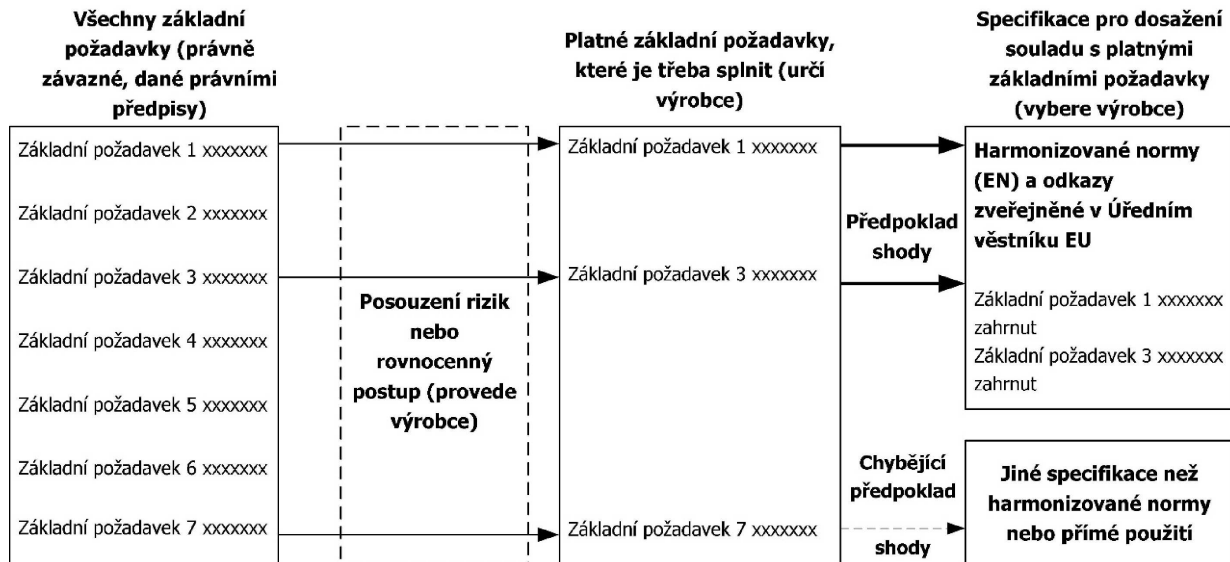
Všechny základní požadavky (právně závazné, dané právními předpisy)

Základní požadavek 1 xxxxxxx

Základní požadavek 2 xxxxxxx

Základní požadavek 3 xxxxxxx

Základní požadavek 4 xxxxxxx

Základní požadavek 5 xxxxxxx

Základní požadavek 6 xxxxxxx

Základní požadavek 7 xxxxxxx

Posouzení rizik nebo rovnocenný postup (provede výrobce)

Platné základní požadavky, které je třeba splnit (určí výrobce)

Základní požadavek 1 xxxxxxx

Základní požadavek 3 xxxxxxx

Základní požadavek 7 xxxxxxx

Předpoklad shody

Chybějící předpoklad shody

Specifikace pro dosažení souladu s platnými základními požadavky (vybere výrobce)

Harmonizované normy (EN) a odkazy zveřejněné v Úředním věstníku EU

Základní požadavek 1 xxxxxxx zahrnut

Základní požadavek 3 xxxxxxx zahrnut

Jiné specifikace než harmonizované normy nebo přímé použití